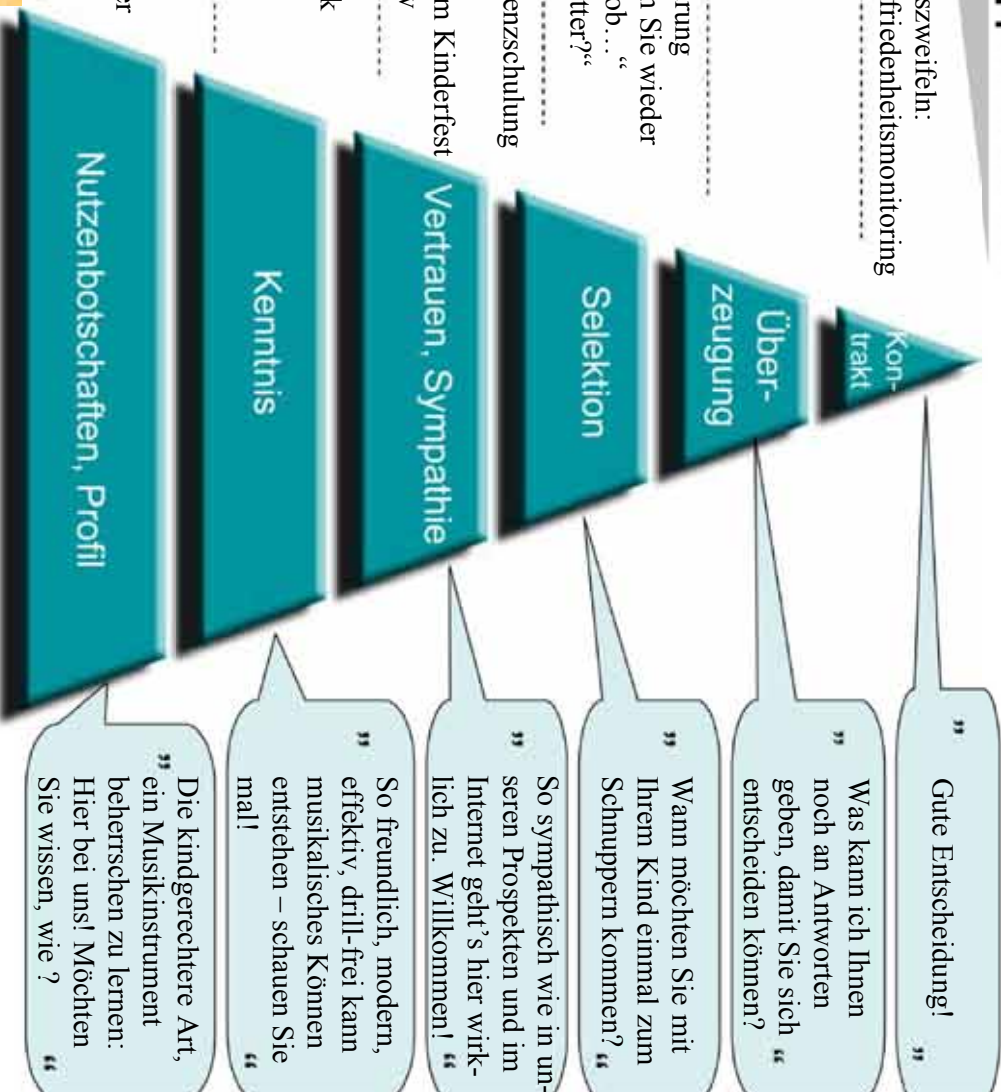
szweifeln:
friedenheitsmonitoring

rung
n Sie wieder
ob… "
tter?"

enzschulung

m Kinderfest
v

k

er

Kontrakt

Überzeugung

Selektion

Vertrauen, Sympathie

Kenntnis

Nutzenbotschaften, Profil

„ Gute Entscheidung! "

„ Was kann ich Ihnen noch an Antworten geben, damit Sie sich entscheiden können? "

„ Wann möchten Sie mit Ihrem Kind einmal zum Schnuppern kommen? "

„ So sympathisch wie in unseren Prospekten und im Internet geht's hier wirklich zu. Willkommen! "

„ So freundlich, modern, effektiv, drill-frei kann musikalisches Können entstehen – schauen Sie mal! "

„ Die kindgerechtere Art, ein Musikinstrument beherrschen zu lernen: Hier bei uns! Möchten Sie wissen, wie ? "